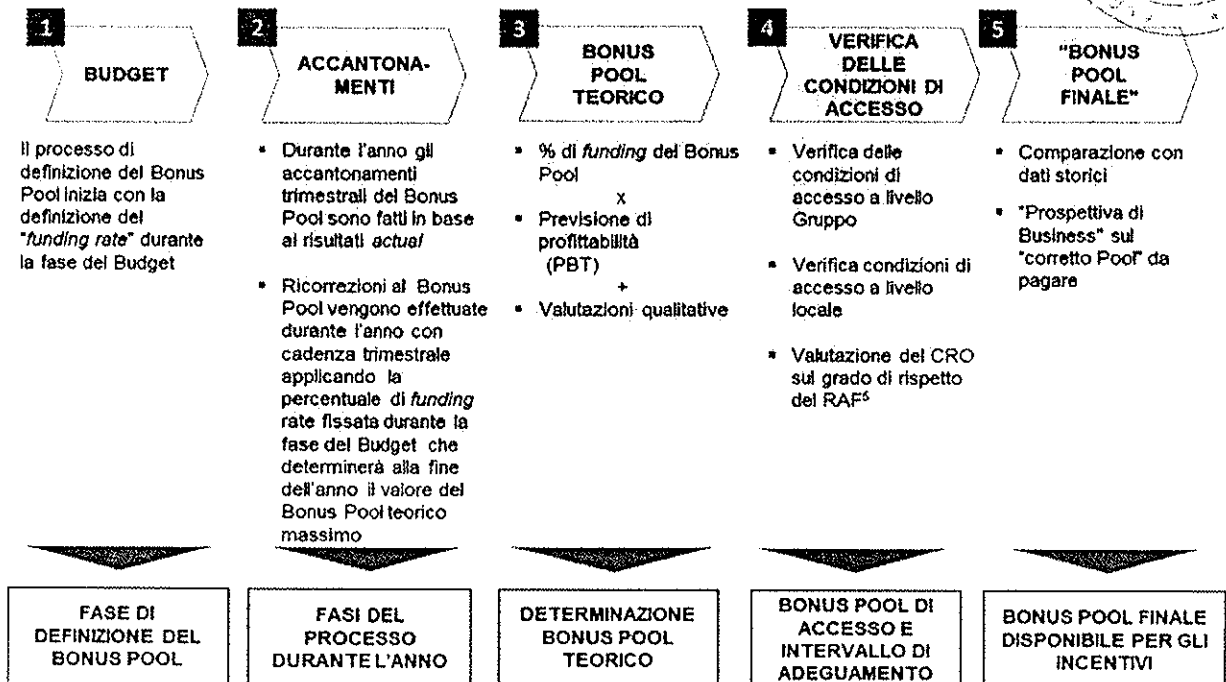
1 BUDGET

Il processo di definizione del Bonus Pool inizia con la definizione del "*funding rate*" durante la fase del Budget

FASE DI DEFINIZIONE DEL BONUS POOL

2 ACCANTONAMENTI

- Durante l'anno gli accantonamenti trimestrali del Bonus Pool sono fatti in base ai risultati *actual*
- Ricorrezioni al Bonus Pool vengono effettuate durante l'anno con cadenza trimestrale applicando la percentuale di *funding* rate fissata durante la fase del Budget che determinerà alla fine dell'anno il valore del Bonus Pool teorico massimo

FASI DEL PROCESSO DURANTE L'ANNO

3 BONUS POOL TEORICO

- % di *funding* del Bonus Pool

x

- Previsione di profittabilità (PBT)

+

- Valutazioni qualitative

DETERMINAZIONE BONUS POOL TEORICO

4 VERIFICA DELLE CONDIZIONI DI ACCESSO

- Verifica delle condizioni di accesso a livello Gruppo
- Verifica condizioni di accesso a livello locale
- Valutazione del CRO sul grado di rispetto del RAF$^6$

BONUS POOL DI ACCESSO E INTERVALLO DI ADEGUAMENTO

5 "BONUS POOL FINALE"

- Comparazione con dati storici
- "Prospettiva di Business" sul "corretto Pool" da pagare

BONUS POOL FINALE DISPONIBILE PER GLI INCENTIVI